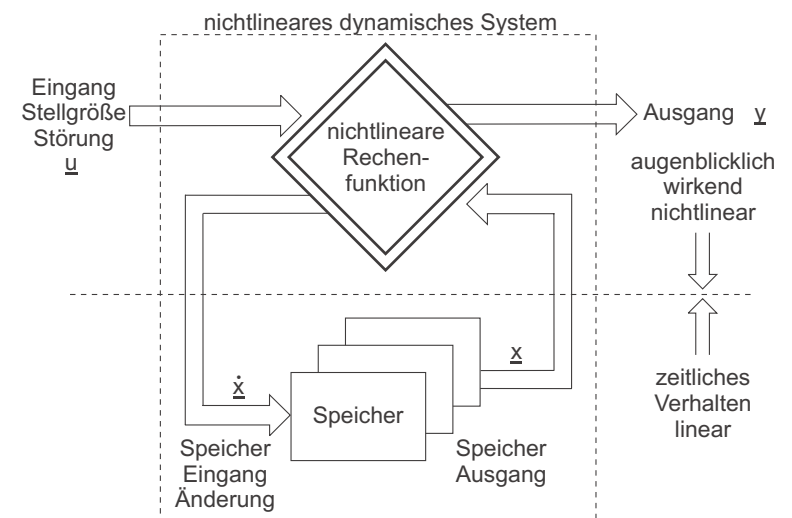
nichtlineares dynamisches System

Eingang
Stellgröße
Störung
u

nichtlineare
Rechenfunktion

Ausgang y

augenblicklich
wirkend
nichtlinear

$\dot{x}$

x

Speicher

zeitliches
Verhalten
linear

Speicher
Eingang
Änderung

Speicher
Ausgang